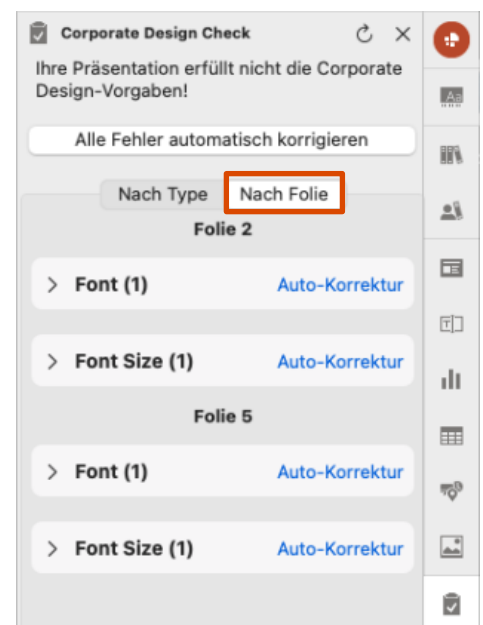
Corporate Design Check

Ihre Präsentation erfüllt nicht die Corporate Design-Vorgaben!

Alle Fehler automatisch korrigieren

Nach Type | Nach Folie

Folie 2

> Font (1) Auto-Korrektur

> Font Size (1) Auto-Korrektur

Folie 5

> Font (1) Auto-Korrektur

> Font Size (1) Auto-Korrektur